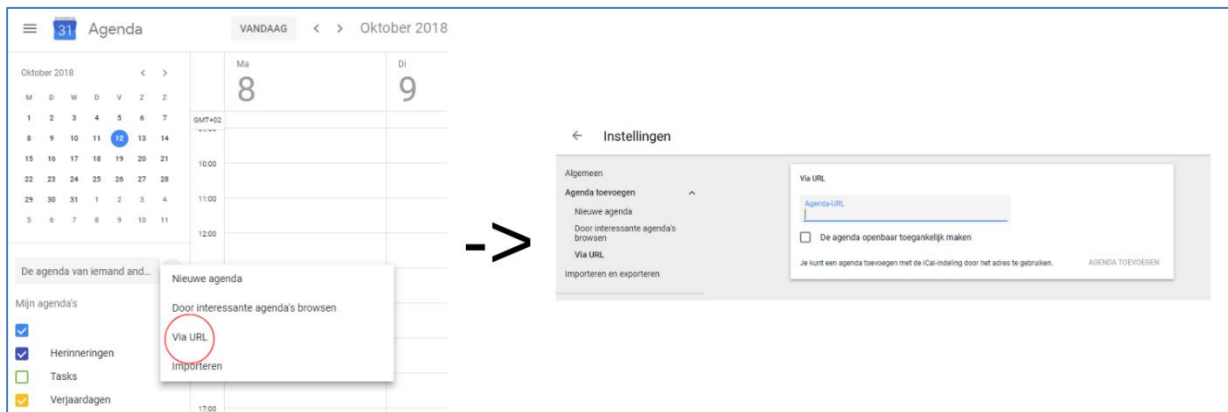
31 Agenda

VANDAAG < > Oktober 2018

Oktober 2018 < >

| M | D | W | D | V | Z | Z |
|---|---|---|---|---|---|---|
| 1 | 2 | 3 | 4 | 5 | 6 | 7 |
| 8 | 9 | 10 | 11 | 12 | 13 | 14 |
| 15 | 16 | 17 | 18 | 19 | 20 | 21 |
| 22 | 23 | 24 | 25 | 26 | 27 | 28 |
| 29 | 30 | 31 | 1 | 2 | 3 | 4 |
| 5 | 6 | 7 | 8 | 9 | 10 | 11 |

Ma
8

Di
9

GMT+02

10:00

11:00

12:00

17:00

De agenda van iemand and...

Mijn agenda's

Herinneringen

Tasks

Verjaardagen

Nieuwe agenda

Door interessante agenda's browsen

Via URL

Importeren

->

← Instellingen

Algemeen

Agenda toevoegen

Nieuwe agenda

Door interessante agenda's browsen

Via URL

Importeren en exporteren

Via URL

Agenda-URL

De agenda openbaar toegankelijk maken

Je kunt een agenda toevoegen met de iCal-indeling door het adres te gebruiken.

AGENDA TOEVOEGEN